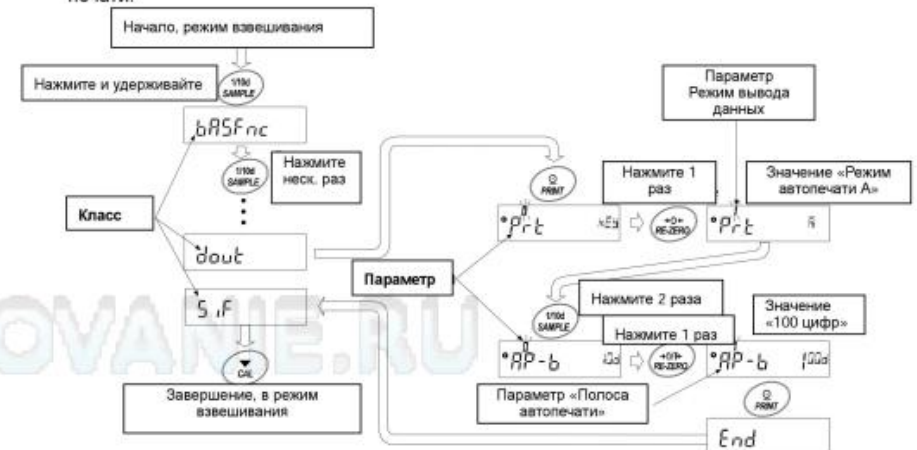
Начало, режим взвешивания

Нажмите и удерживайте

1/10d SAMPLE

bASFnc

1/10d SAMPLE

Нажмите неск. раз

Класс

dout

5 iF

CAL

Завершение, в режим взвешивания

PRINT

Параметр Режим вывода данных

Нажмите 1 раз

Значение «Режим автопечати А»

Prt KEY

RE-ZERO

Prt A

Параметр

1/10d SAMPLE

Нажмите 2 раза

Значение «100 цифр»

Нажмите 1 раз

AP-b 10d

RE-ZERO

AP-b 100d

Параметр «Полоса автопечати»

PRINT

End

OVANIE.RU